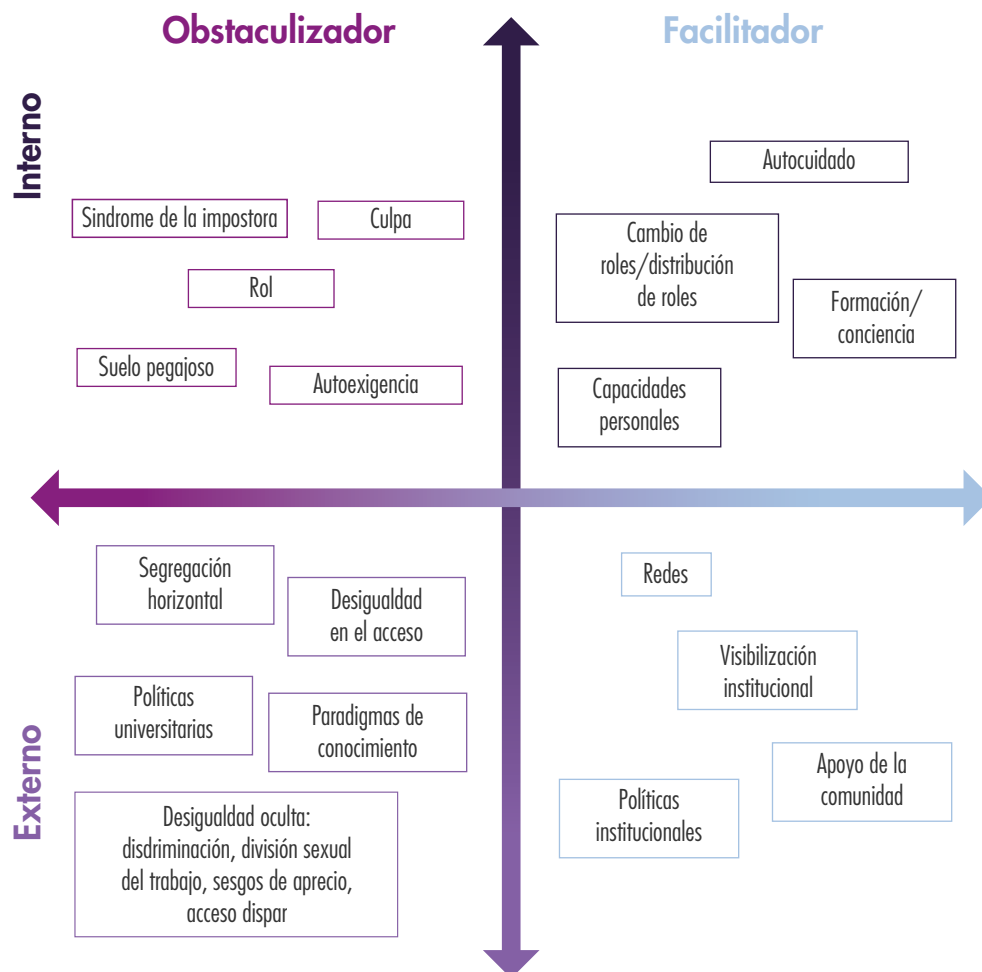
Obstaculizador

Facilitador

Interno

Síndrome de la impostora

Culpa

Rol

Suelo pegajoso

Autoexigencia

Autocuidado

Cambio de roles/distribución de roles

Formación/ conciencia

Capacidades personales

Segregación horizontal

Desigualdad en el acceso

Políticas universitarias

Paradigmas de conocimiento

Desigualdad oculta: disdriminación, división sexual del trabajo, sesgos de aprecio, acceso dispar

Redes

Visibilización institucional

Apoyo de la comunidad

Políticas institucionales

Externo